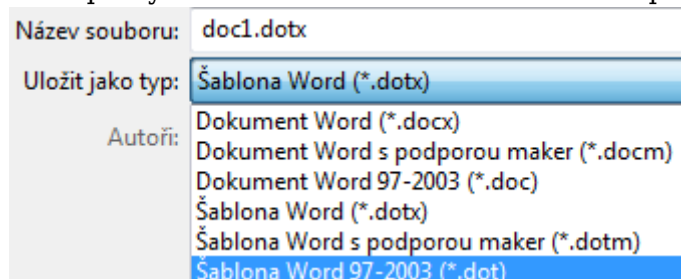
Název souboru: doc1.dotx
Uložit jako typ: Šablona Word (*.dotx)
Autoři:
Dokument Word (*.docx)
Dokument Word s podporou maker (*.docm)
Dokument Word 97-2003 (*.doc)
Šablona Word (*.dotx)
Šablona Word s podporou maker (*.dotm)
Šablona Word 97-2003 (*.dot)